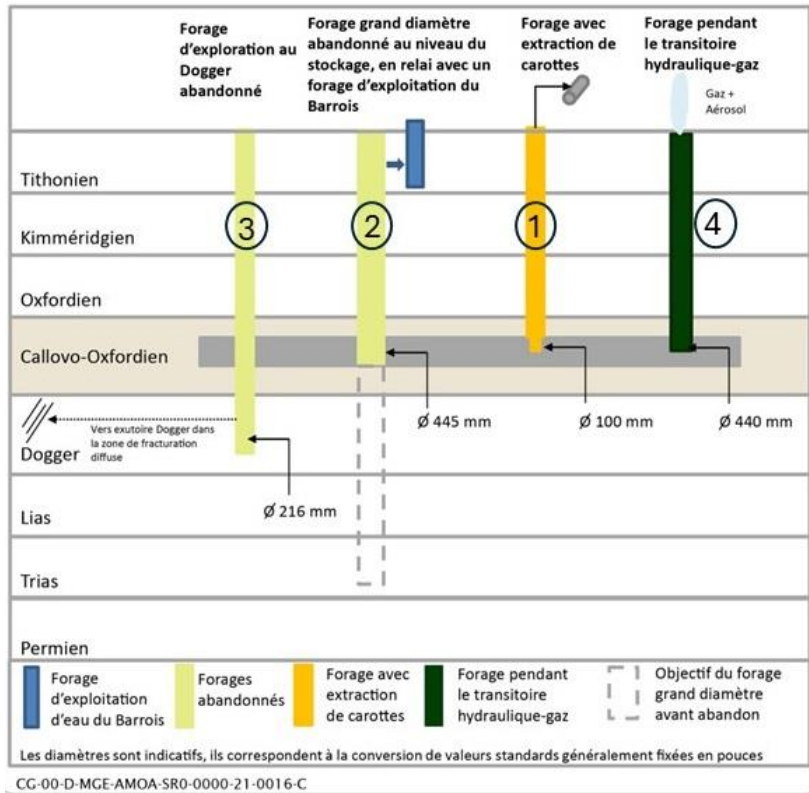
Forage d'exploration au Dogger abandonné

Forage grand diamètre abandonné au niveau du stockage, en relai avec un forage d'exploitation du Barrois

Forage avec extraction de carottes

Forage pendant le transitoire hydraulique-gaz

Gaz + Aérosol

Tithonien

Kimméridgien

Oxfordien

Callovo-Oxfordien

Dogger

Lias

Trias

Permien

3

2

1

4

Vers exutoire Dogger dans la zone de fracturation diffuse

Ø 445 mm

Ø 100 mm

Ø 440 mm

Ø 216 mm

Forage d'exploitation d'eau du Barrois

Forages abandonnés

Forage avec extraction de carottes

Forage pendant le transitoire hydraulique-gaz

Objectif du forage grand diamètre avant abandon

Les diamètres sont indicatifs, ils correspondent à la conversion de valeurs standards généralement fixées en pouces

CG-00-D-MGE-AMOA-SR0-0000-21-0016-C